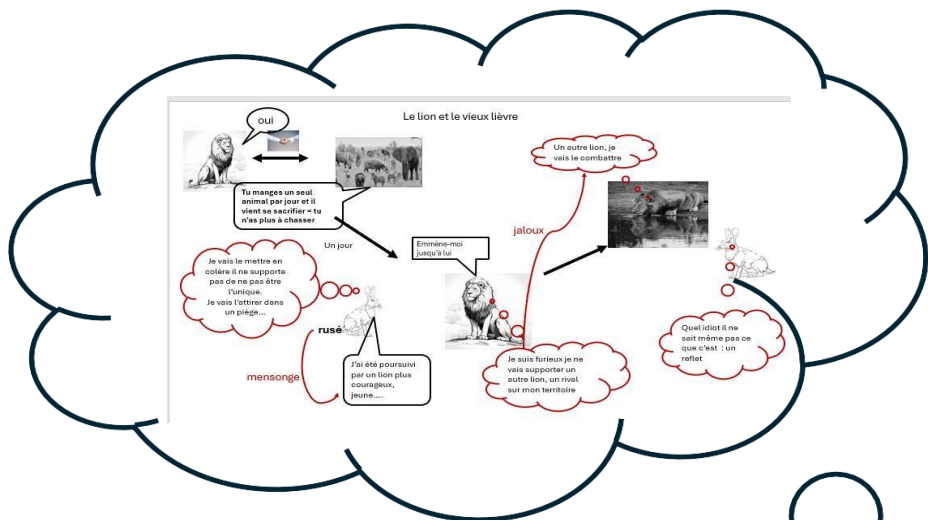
Le lion et le vieux lièvre

oui

Tu manges un seul animal par jour et il vient se sacrifier = tu n'as plus à chasser

Un jour

Emmène-moi jusqu'à lui

Un autre lion, je vais le combattre

jaloux

Je vais le mettre en colère il ne supporte pas de ne pas être l'unique.
Je vais l'attirer dans un piège...

rusé

mensonge

J'ai été poursuivi par un lion plus courageux, jeune....

Je suis furieux je ne vais supporter un autre lion, un rival sur mon territoire

Quel idiot il ne sait même pas ce que c'est : un reflet